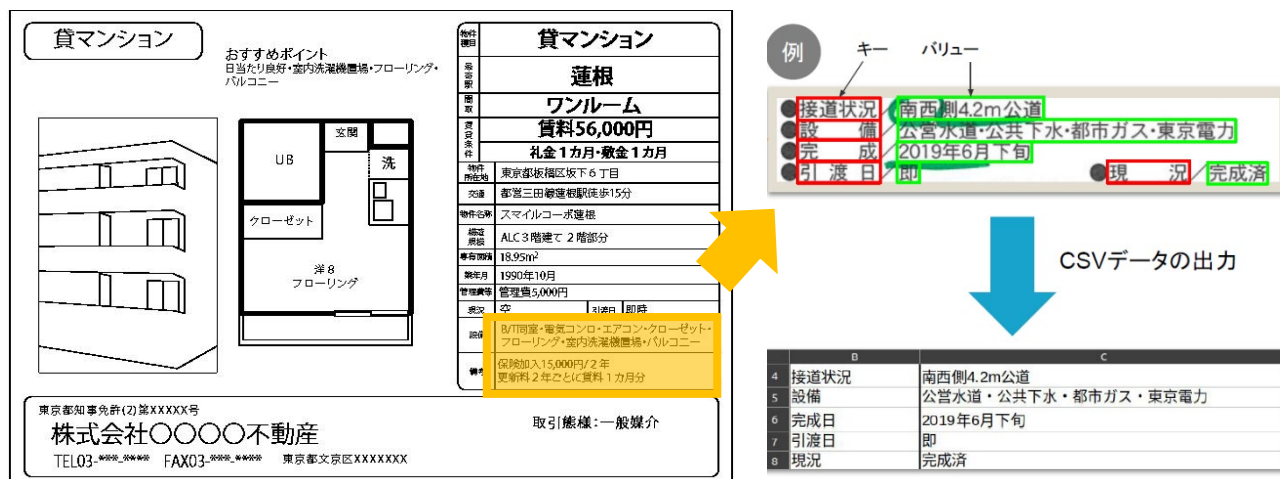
貸マンション

おすすめポイント
日当たり良好・室内洗濯機置場・フローリング・バルコニー

玄関
UB
洗
クローゼット
洋 8
フローリング

| 物件種目 | 貸マンション |
|---|---|
| 最寄駅 | 蓮根 |
| 間取 | ワンルーム |
| 賃貸条件 | 賃料56,000円 |
| | 礼金１カ月・敷金１カ月 |
| 物件所在地 | 東京都板橋区坂下６丁目 |
| 交通 | 都営三田線蓮根駅徒歩15分 |
| 物件名称 | スマイルコーポ蓮根 |
| 構造規模 | ALC３階建て２階部分 |
| 専有面積 | 18.95m² |
| 築年月 | 1990年10月 |
| 管理費等 | 管理費5,000円 |
| 現況 | 空 | 引渡日 | 即時 |
| 設備 | B/T同室・電気コンロ・エアコン・クローゼット・フローリング・室内洗濯機置場・バルコニー |
| 備考 | 保険加入15,000円/２年 更新料２年ごとに賃料１カ月分 |

東京都知事免許(2)第XXXXX号
株式会社〇〇〇〇不動産
TEL03-***-**** FAX03-***-**** 東京都文京区XXXXXXX
取引態様：一般媒介

例
キー
バリュー
接道状況／南西側4.2m公道
設　備／公営水道・公共下水・都市ガス・東京電力
完　成／2019年6月下旬
引渡日／即
現　況／完成済

CSVデータの出力

| | B | C |
|---|---|---|
| 4 | 接道状況 | 南西側4.2m公道 |
| 5 | 設備 | 公営水道・公共下水・都市ガス・東京電力 |
| 6 | 完成日 | 2019年6月下旬 |
| 7 | 引渡日 | 即 |
| 8 | 現況 | 完成済 |